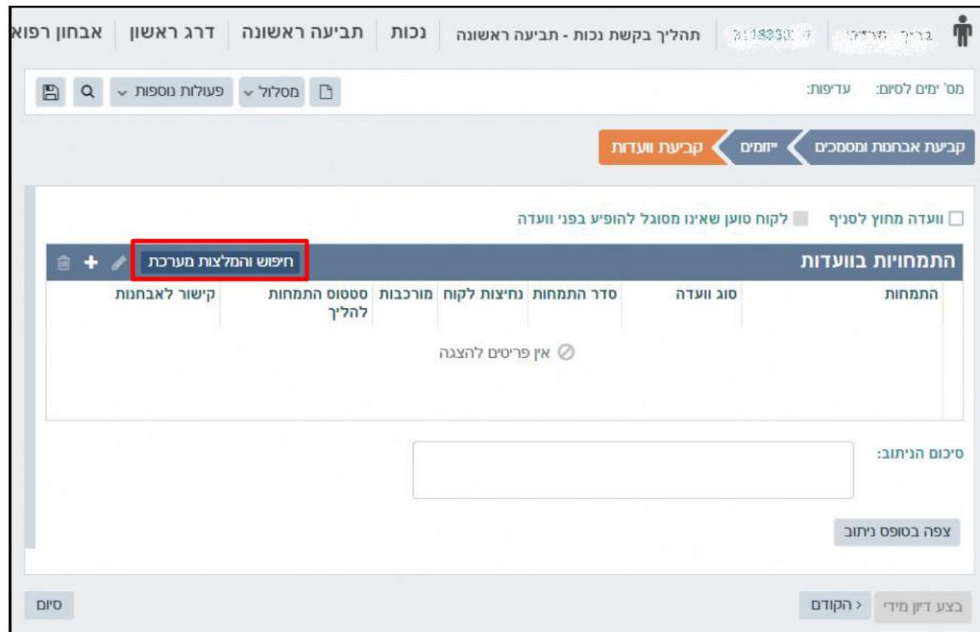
אבחון רפוא | דרג ראשון | תביעה ראשונה | נכות | תהליך בקשת נכות - תביעה ראשונה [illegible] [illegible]

מס' ימים לסיום: עדיפות:

מסלול פעולות נוספות

קביעת אבחנות ומסמכים | יומנים | קביעת וועדות

וועדה מחוץ לסניף
לקוח סוען שאינו מסוגל להופיע בפני וועדה

התמחויות בוועדות

חיפוש והמלצות מערכת

| התמחות | סוג וועדה | סדר התמחות | נחיצות לקוח | מורכבות | סטטוס התמחות להליך | קישור לאבחנות |
|---|---|---|---|---|---|---|

אין פריטים להצגה

סיכום הניתוב:

צפה בטופס ניתוב

בצע דיון מידי | הקודם | סיום